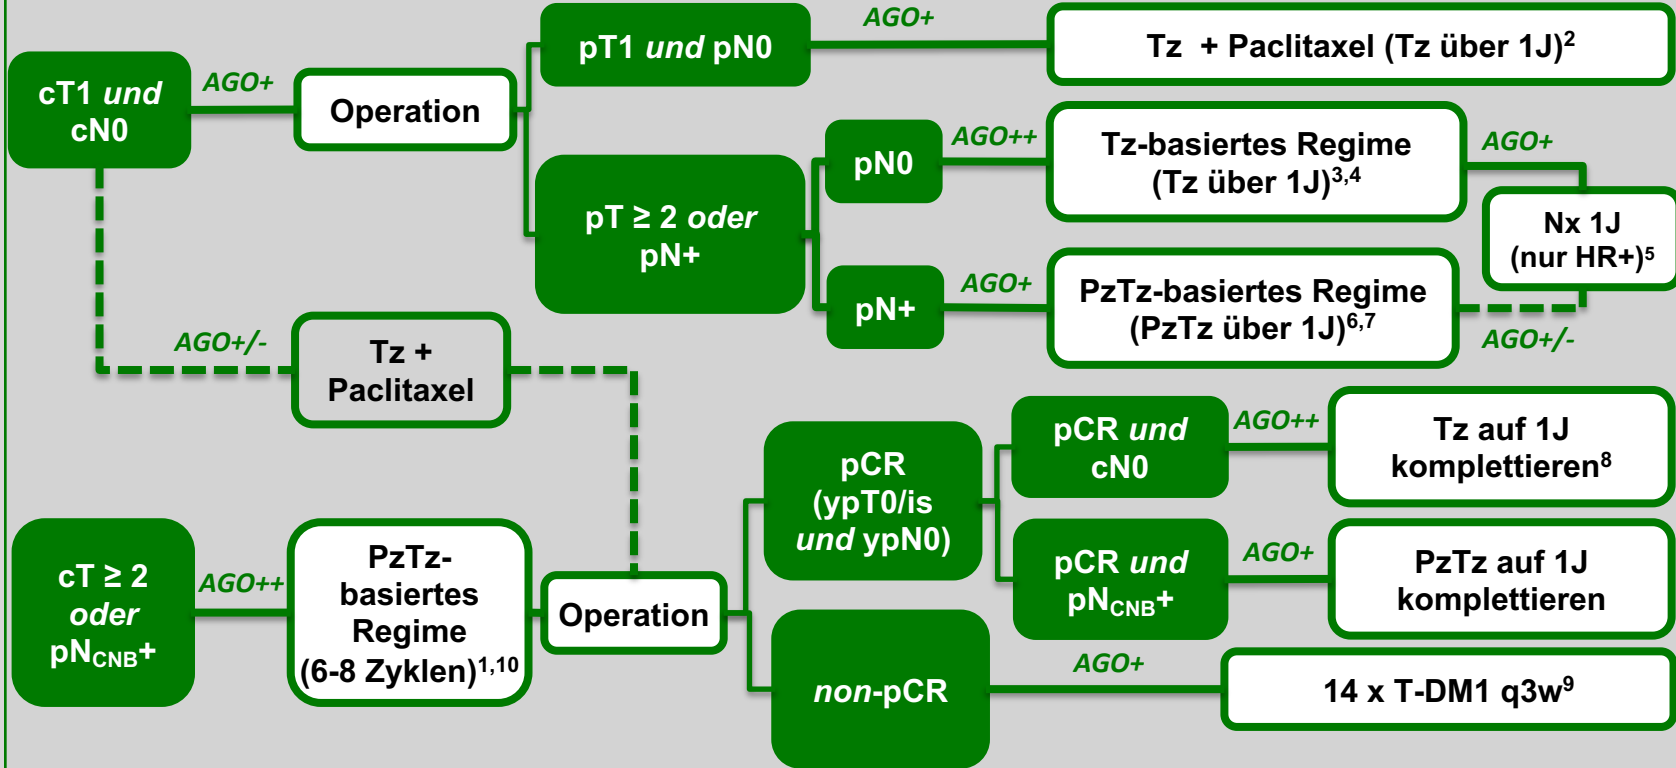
cT1 *und* cN0

AGO+

Operation

pT1 *und* pN0

AGO+

Tz + Paclitaxel (Tz über 1J)$^{2}$

pT ≥ 2 *oder* pN+

pN0

AGO++

Tz-basiertes Regime (Tz über 1J)$^{3,4}$

AGO+

Nx 1J (nur HR+)$^{5}$

pN+

AGO+

PzTz-basiertes Regime (PzTz über 1J)$^{6,7}$

AGO+/-

AGO+/-

Tz + Paclitaxel

cT ≥ 2 *oder* pN$_{CNB}$+

AGO++

PzTz-basiertes Regime (6-8 Zyklen)$^{1,10}$

Operation

pCR (ypT0/is *und* ypN0)

pCR *und* cN0

AGO++

Tz auf 1J komplettieren$^{8}$

pCR *und* pN$_{CNB}$+

AGO+

PzTz auf 1J komplettieren

*non*-pCR

AGO+

14 x T-DM1 q3w$^{9}$